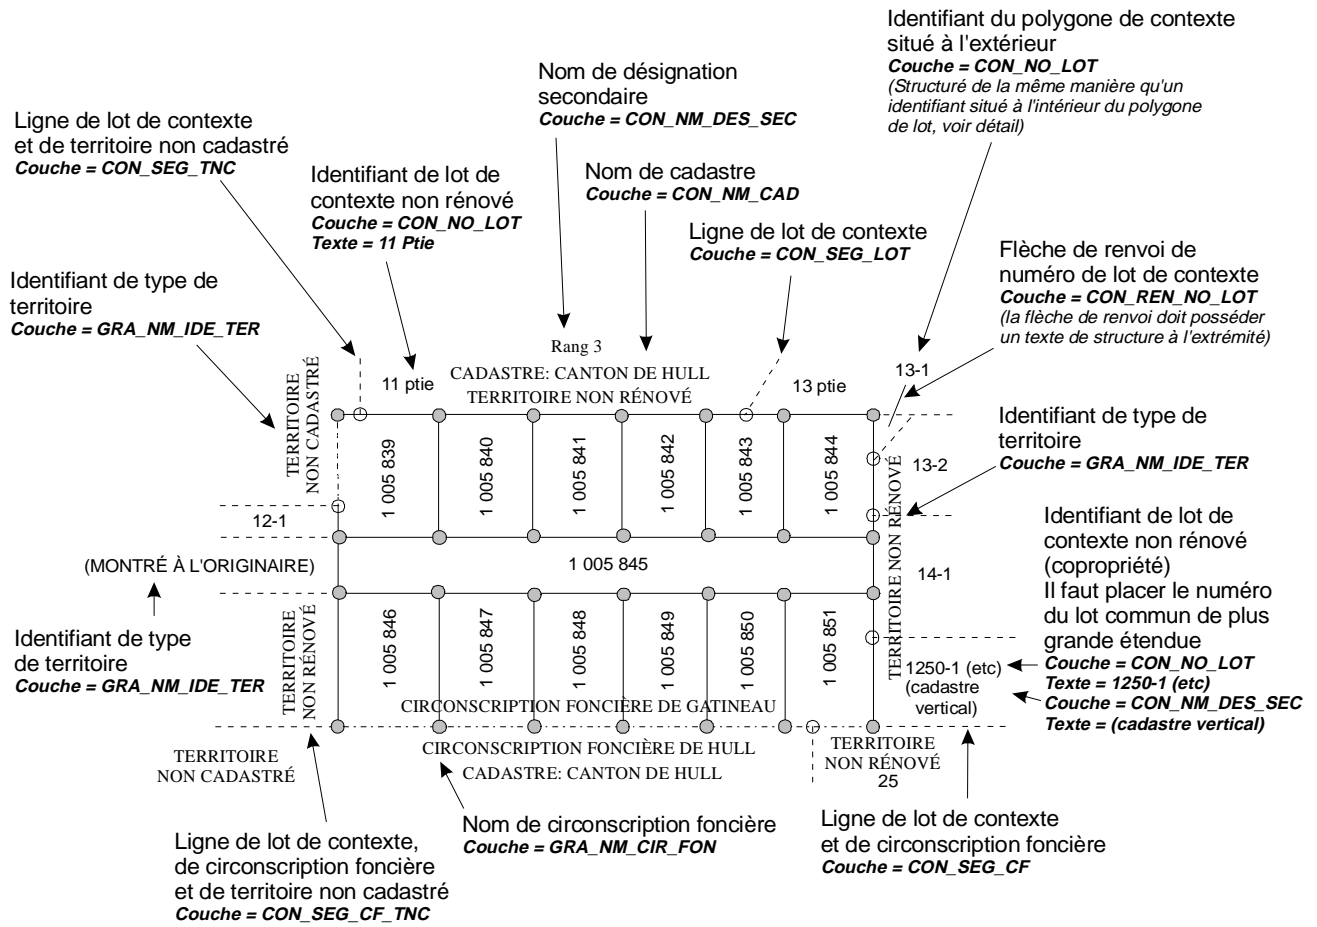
Identifiant du polygone de contexte situé à l'extérieur
**Couche = CON_NO_LOT**
*(Structuré de la même manière qu'un identifiant situé à l'intérieur du polygone de lot, voir détail)*

Nom de désignation secondaire
**Couche = CON_NM_DES_SEC**

Ligne de lot de contexte et de territoire non cadastré
**Couche = CON_SEG_TNC**

Identifiant de lot de contexte non rénové
**Couche = CON_NO_LOT**
**Texte = 11 Ptie**

Nom de cadastre
**Couche = CON_NM_CAD**

Ligne de lot de contexte
**Couche = CON_SEG_LOT**

Flèche de renvoi de numéro de lot de contexte
**Couche = CON_REN_NO_LOT**
*(la flèche de renvoi doit posséder un texte de structure à l'extrémité)*

Identifiant de type de territoire
**Couche = GRA_NM_IDE_TER**

Rang 3

CADASTRE: CANTON DE HULL
TERRITOIRE NON RÉNOVÉ

11 ptie

13 ptie

13-1

TERRITOIRE NON CADASTRÉ

1 005 839
1 005 840
1 005 841
1 005 842
1 005 843
1 005 844

13-2

Identifiant de type de territoire
**Couche = GRA_NM_IDE_TER**

12-1

TERRITOIRE NON RÉNOVÉ

Identifiant de lot de contexte non rénové (copropriété)
Il faut placer le numéro du lot commun de plus grande étendue
**Couche = CON_NO_LOT**
**Texte = 1250-1 (etc)**
**Couche = CON_NM_DES_SEC**
**Texte = (cadastre vertical)**

(MONTRÉ À L'ORIGINAIRE)

1 005 845

14-1

Identifiant de type de territoire
**Couche = GRA_NM_IDE_TER**

TERRITOIRE NON RÉNOVÉ

1 005 846
1 005 847
1 005 848
1 005 849
1 005 850
1 005 851

1250-1 (etc)
(cadastre vertical)

CIRCONSCRIPTION FONCIÈRE DE GATINEAU

TERRITOIRE NON CADASTRÉ

CIRCONSCRIPTION FONCIÈRE DE HULL
CADASTRE: CANTON DE HULL

TERRITOIRE NON RÉNOVÉ
25

Ligne de lot de contexte, de circonscription foncière et de territoire non cadastré
**Couche = CON_SEG_CF_TNC**

Nom de circonscription foncière
**Couche = GRA_NM_CIR_FON**

Ligne de lot de contexte et de circonscription foncière
**Couche = CON_SEG_CF**